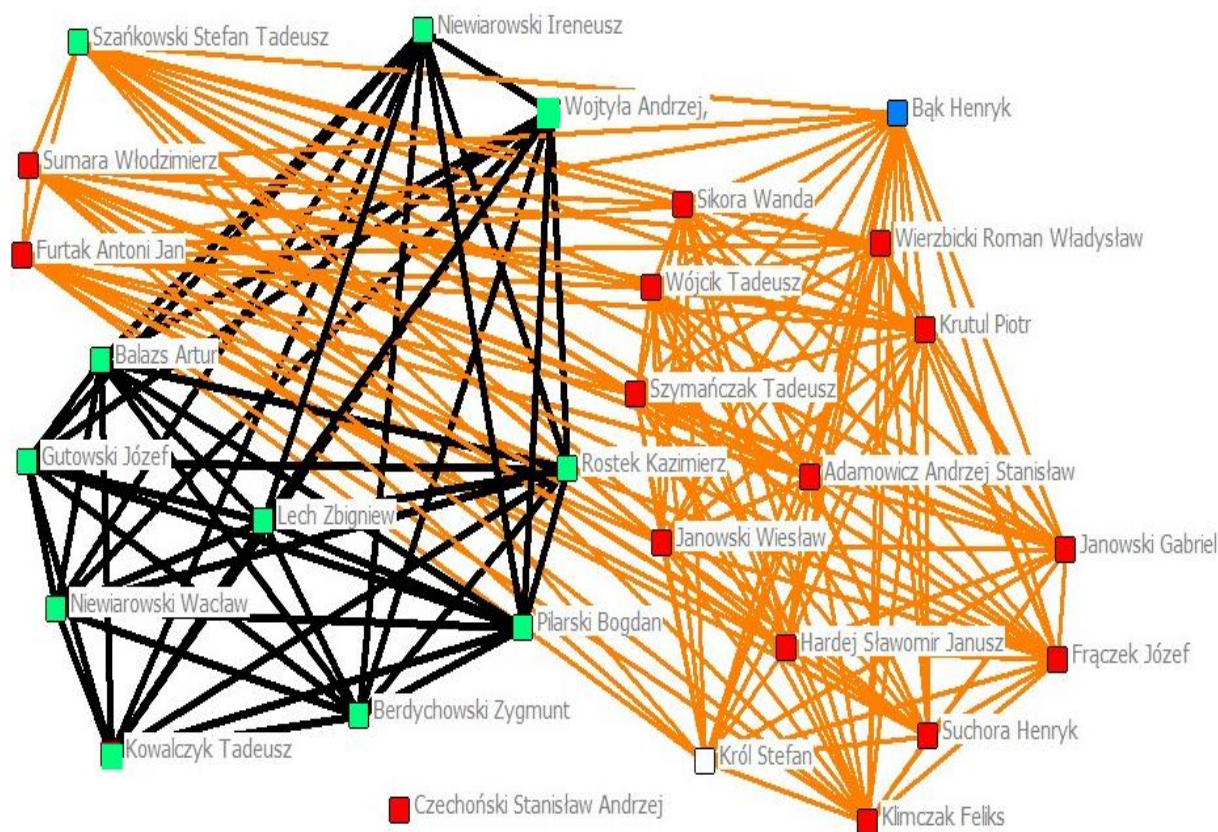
Szańkowski Stefan Tadeusz
Niewiarowski Ireneusz
Wojtyła Andrzej,
Bąk Henryk
Sumara Włodzimierz
Sikora Wanda
Wierzbicki Roman Władysław
Furtak Antoni Jan
Wójcik Tadeusz
Krutul Piotr
Balazs Artur
Szymańczak Tadeusz
Gutowski Józef
Rostek Kazimierz
Adamowicz Andrzej Stanisław
Lech Zbigniew
Janowski Wiesław
Janowski Gabriel
Niewiarowski Wacław
Pilarski Bogdan
Hardej Sławomir Janusz
Frączek Józef
Berdychowski Zygmunt
Suchora Henryk
Kowalczyk Tadeusz
Król Stefan
Czechoński Stanisław Andrzej
Klimczak Feliks